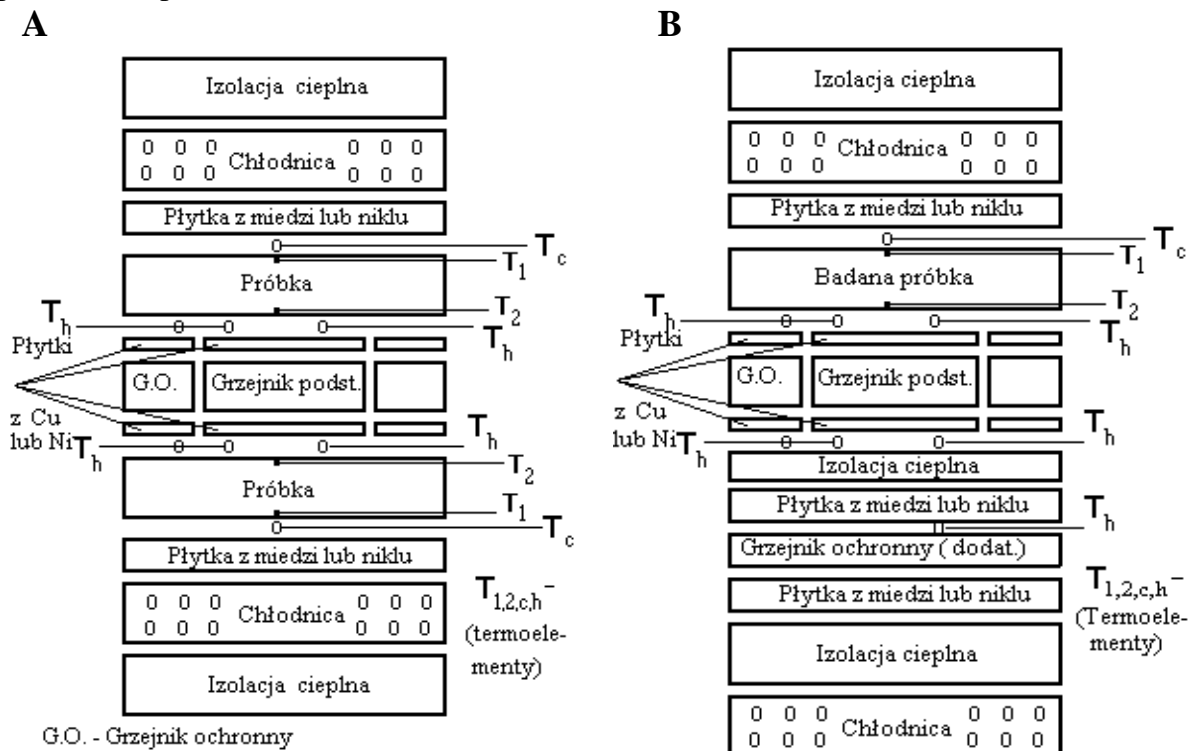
A

Izolacja cieplna

0 0 0 Chłodnica 0 0 0
0 0 0 0 0 0

Płytka z miedzi lub niklu

$T_c$

$T_1$

Próbka

$T_2$

$T_h$

$T_h$

Płytki

G.O.

Grzejnik podst.

z Cu lub Ni

$T_h$

$T_h$

$T_2$

Próbka

$T_1$

$T_c$

Płytka z miedzi lub niklu

0 0 0 Chłodnica 0 0 0
0 0 0 0 0 0

$T_{1,2,c,h}$ – (termoelementy)

Izolacja cieplna

G.O. - Grzejnik ochronny

B

Izolacja cieplna

0 0 0 Chłodnica 0 0 0
0 0 0 0 0 0

Płytka z miedzi lub niklu

$T_c$

$T_1$

Badana próbka

$T_2$

$T_h$

$T_h$

Płytki

G.O.

Grzejnik podst.

z Cu lub Ni

$T_h$

$T_h$

Izolacja cieplna

Płytka z miedzi lub niklu

$T_h$

Grzejnik ochronny ( dodat.)

Płytka z miedzi lub niklu

$T_{1,2,c,h}$ – (Termoelementy)

Izolacja cieplna

0 0 0 Chłodnica 0 0 0
0 0 0 0 0 0